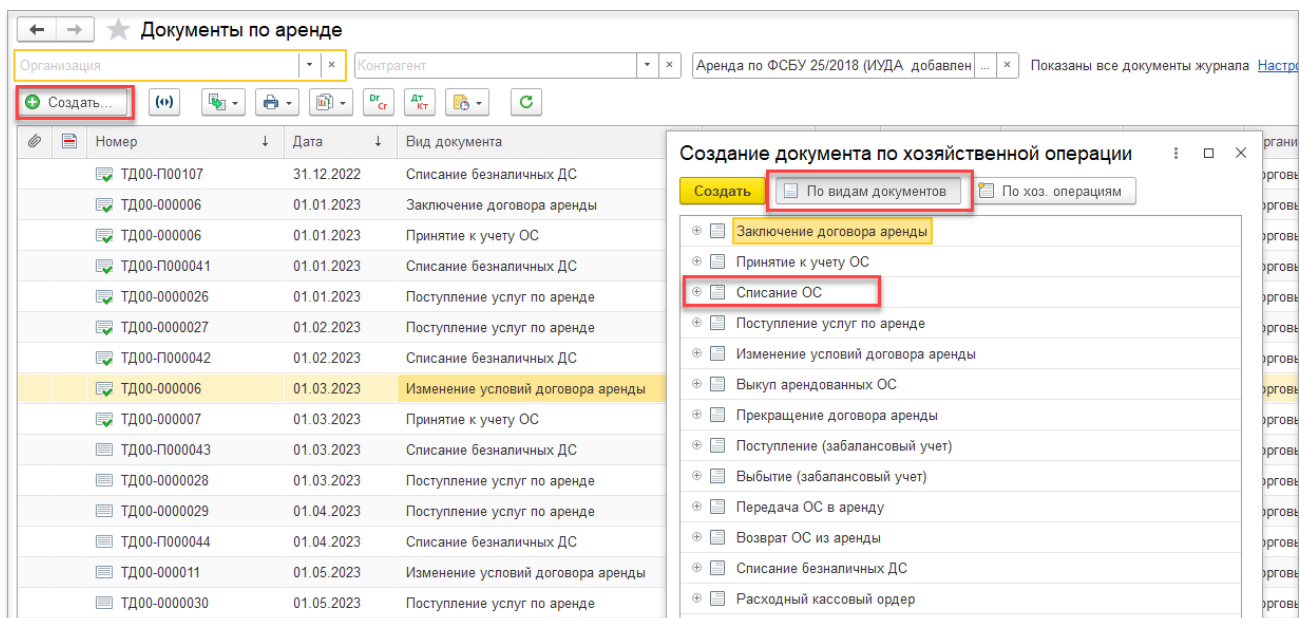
Документы по аренде

Организация
Контрагент
Аренда по ФСБУ 25/2018 (ИУДА добавлен ...
Показаны все документы журнала Настро

Создать...

| Номер | Дата | Вид документа |
|---|---|---|
| ТД00-П00107 | 31.12.2022 | Списание безналичных ДС |
| ТД00-000006 | 01.01.2023 | Заключение договора аренды |
| ТД00-000006 | 01.01.2023 | Принятие к учету ОС |
| ТД00-П000041 | 01.01.2023 | Списание безналичных ДС |
| ТД00-0000026 | 01.01.2023 | Поступление услуг по аренде |
| ТД00-0000027 | 01.02.2023 | Поступление услуг по аренде |
| ТД00-П000042 | 01.02.2023 | Списание безналичных ДС |
| ТД00-000006 | 01.03.2023 | Изменение условий договора аренды |
| ТД00-000007 | 01.03.2023 | Принятие к учету ОС |
| ТД00-П000043 | 01.03.2023 | Списание безналичных ДС |
| ТД00-0000028 | 01.03.2023 | Поступление услуг по аренде |
| ТД00-0000029 | 01.04.2023 | Поступление услуг по аренде |
| ТД00-П000044 | 01.04.2023 | Списание безналичных ДС |
| ТД00-000011 | 01.05.2023 | Изменение условий договора аренды |
| ТД00-0000030 | 01.05.2023 | Поступление услуг по аренде |

Органи
оговы

Создание документа по хозяйственной операции

Создать
По видам документов
По хоз. операциям

Заключение договора аренды
Принятие к учету ОС
Списание ОС
Поступление услуг по аренде
Изменение условий договора аренды
Выкуп арендованных ОС
Прекращение договора аренды
Поступление (забалансовый учет)
Выбытие (забалансовый учет)
Передача ОС в аренду
Возврат ОС из аренды
Списание безналичных ДС
Расходный кассовый ордер